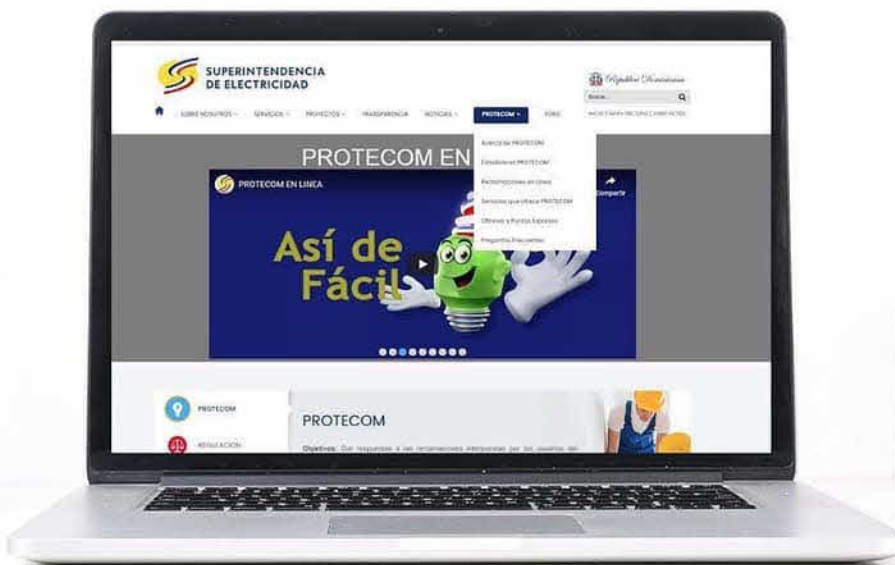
SUPERINTENDENCIA DE ELECTRICIDAD

República Dominicana

Buscar...

SOBRE NOSOTROS ⌄ SERVICIOS ⌄ PROYECTOS ⌄ TRANSPARENCIA NOTICIAS ⌄ PROTECOM ⌄ FORO

Acerca de PROTECOM

Estadísticas PROTECOM

Reclamaciones en Línea

Servicios que ofrece PROTECOM

Oficinas y Puntos Expresos

Preguntas Frecuentes

PROTECOM EN

PROTECOM EN LINEA

Compartir

Así de Fácil

PROTECOM

REGULACIÓN

PROTECOM

Objetivos: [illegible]